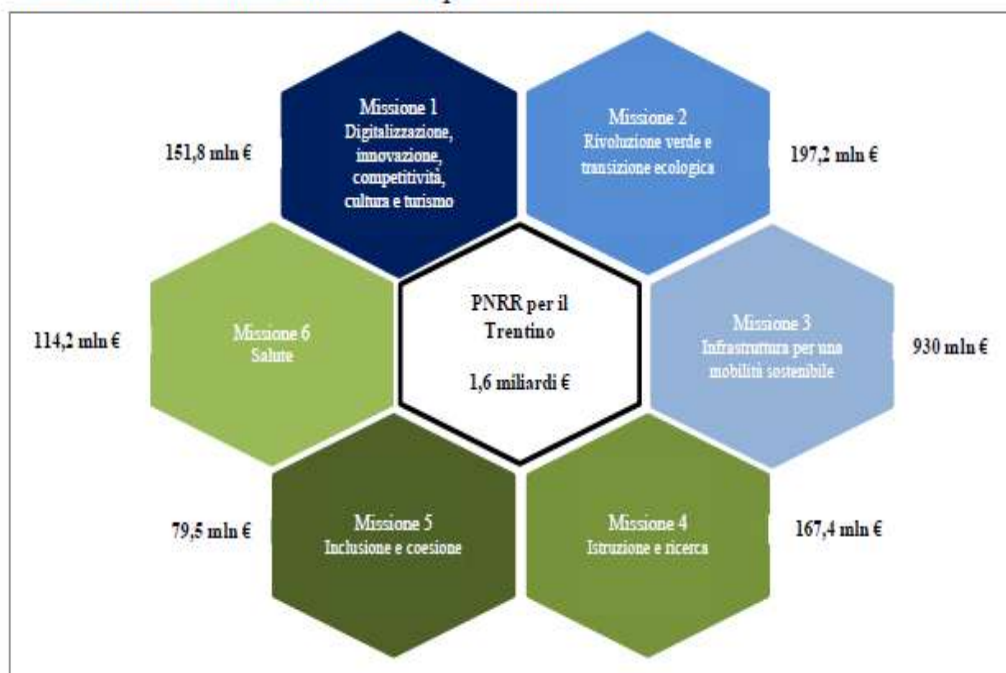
151,8 mln €

Missione 1
Digitalizzazione, innovazione, competitività, cultura e turismo

Missione 2
Rivoluzione verde e transizione ecologica

197,2 mln €

114,2 mln €

Missione 6
Salute

PNRR per il Trentino

1,6 miliardi €

Missione 3
Infrastruttura per una mobilità sostenibile

930 mln €

79,5 mln €

Missione 5
Inclusione e coesione

Missione 4
Istruzione e ricerca

167,4 mln €